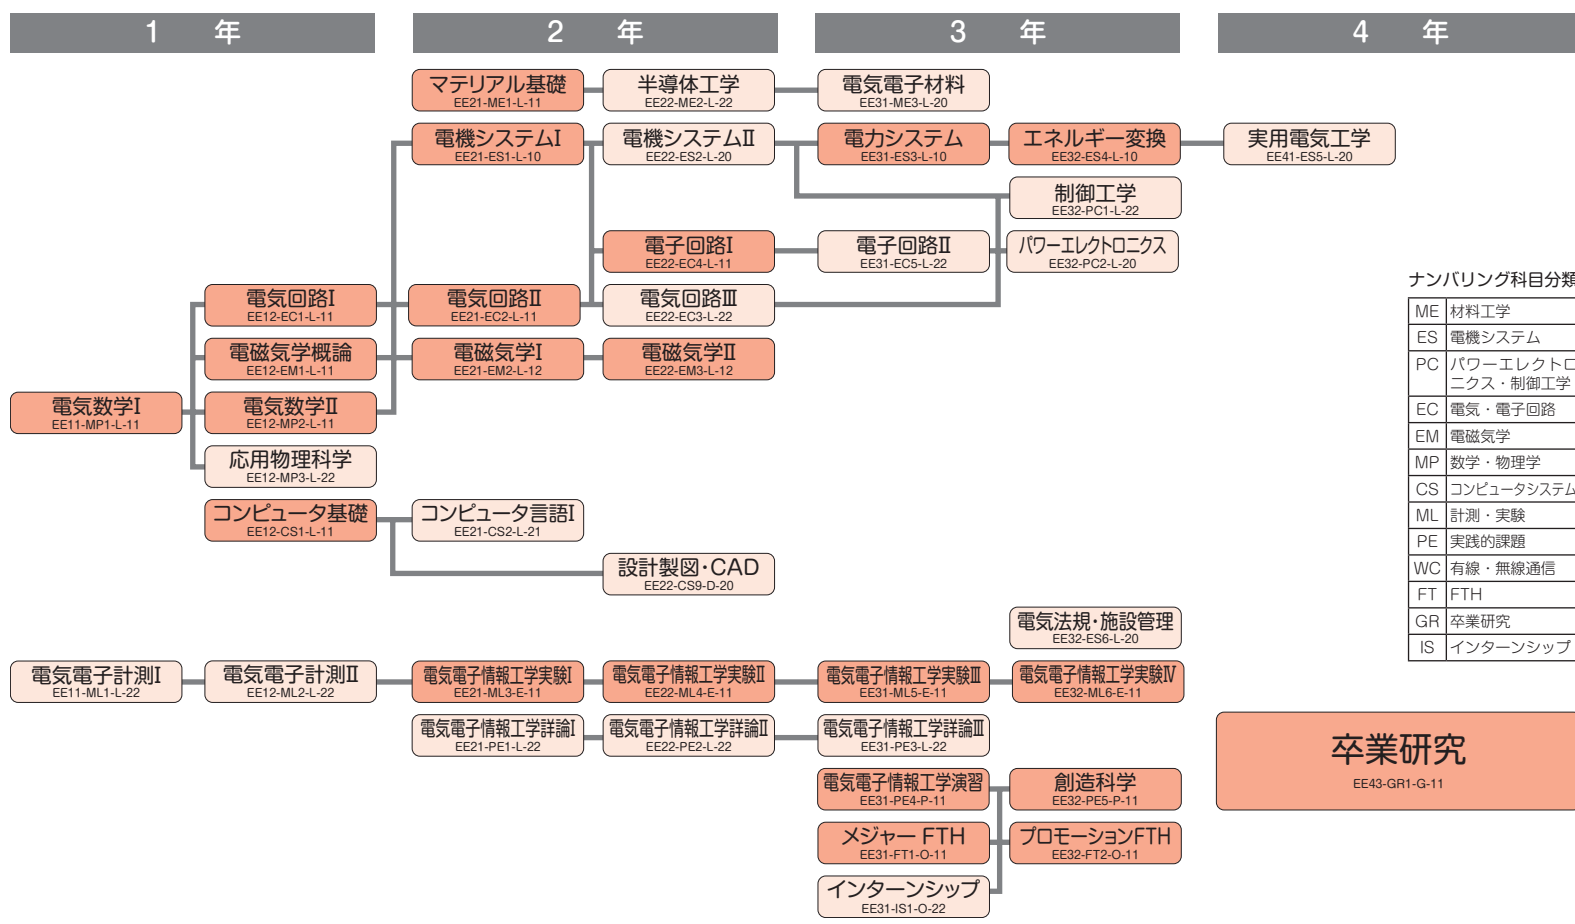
1　年

2　年

3　年

4　年

マテリアル基礎
EE21-ME1-L-11

半導体工学
EE22-ME2-L-22

電気電子材料
EE31-ME3-L-20

電機システムI
EE21-ES1-L-10

電機システムII
EE22-ES2-L-20

電力システム
EE31-ES3-L-10

エネルギー変換
EE32-ES4-L-10

実用電気工学
EE41-ES5-L-20

制御工学
EE32-PC1-L-22

電子回路I
EE22-EC4-L-11

電子回路II
EE31-EC5-L-22

パワーエレクトロニクス
EE32-PC2-L-20

ナンバリング科目分類

| ME | 材料工学 |
|---|---|
| ES | 電機システム |
| PC | パワーエレクトロニクス・制御工学 |
| EC | 電気・電子回路 |
| EM | 電磁気学 |
| MP | 数学・物理学 |
| CS | コンピュータシステム |
| ML | 計測・実験 |
| PE | 実践的課題 |
| WC | 有線・無線通信 |
| FT | FTH |
| GR | 卒業研究 |
| IS | インターンシップ |

電気回路I
EE12-EC1-L-11

電気回路II
EE21-EC2-L-11

電気回路III
EE22-EC3-L-22

電磁気学概論
EE12-EM1-L-11

電磁気学I
EE21-EM2-L-12

電磁気学II
EE22-EM3-L-12

電気数学I
EE11-MP1-L-11

電気数学II
EE12-MP2-L-11

応用物理科学
EE12-MP3-L-22

コンピュータ基礎
EE12-CS1-L-11

コンピュータ言語I
EE21-CS2-L-21

設計製図・CAD
EE22-CS9-D-20

電気法規・施設管理
EE32-ES6-L-20

電気電子計測I
EE11-ML1-L-22

電気電子計測II
EE12-ML2-L-22

電気電子情報工学実験I
EE21-ML3-E-11

電気電子情報工学実験II
EE22-ML4-E-11

電気電子情報工学実験III
EE31-ML5-E-11

電気電子情報工学実験IV
EE32-ML6-E-11

電気電子情報工学詳論I
EE21-PE1-L-22

電気電子情報工学詳論II
EE22-PE2-L-22

電気電子情報工学詳論III
EE31-PE3-L-22

卒業研究
EE43-GR1-G-11

電気電子情報工学演習
EE31-PE4-P-11

創造科学
EE32-PE5-P-11

メジャー FTH
EE31-FT1-O-11

プロモーションFTH
EE32-FT2-O-11

インターンシップ
EE31-IS1-O-22